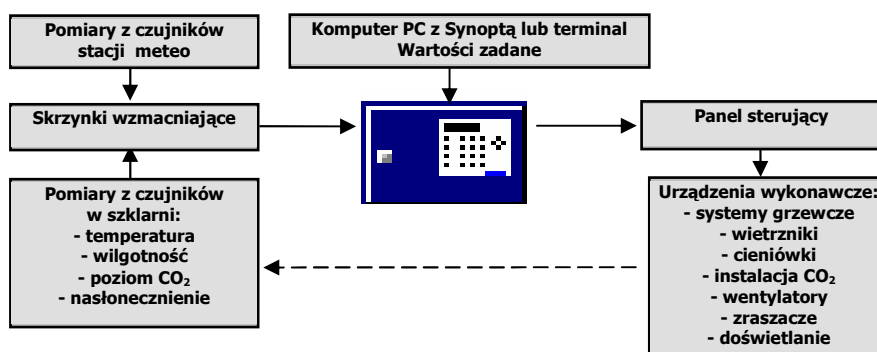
Pomiary z czujników stacji meteo

Komputer PC z Synoptą lub terminal
Wartości zadane

Skrzynki wzmacniające

Panel sterujący

Pomiary z czujników w szklarni:
- temperatura
- wilgotność
- poziom $CO_2$
- nasłonecznienie

Urządzenia wykonawcze:
- systemy grzewcze
- wietrzniki
- cieniówki
- instalacja $CO_2$
- wentylatory
- zraszacze
- doświetlanie